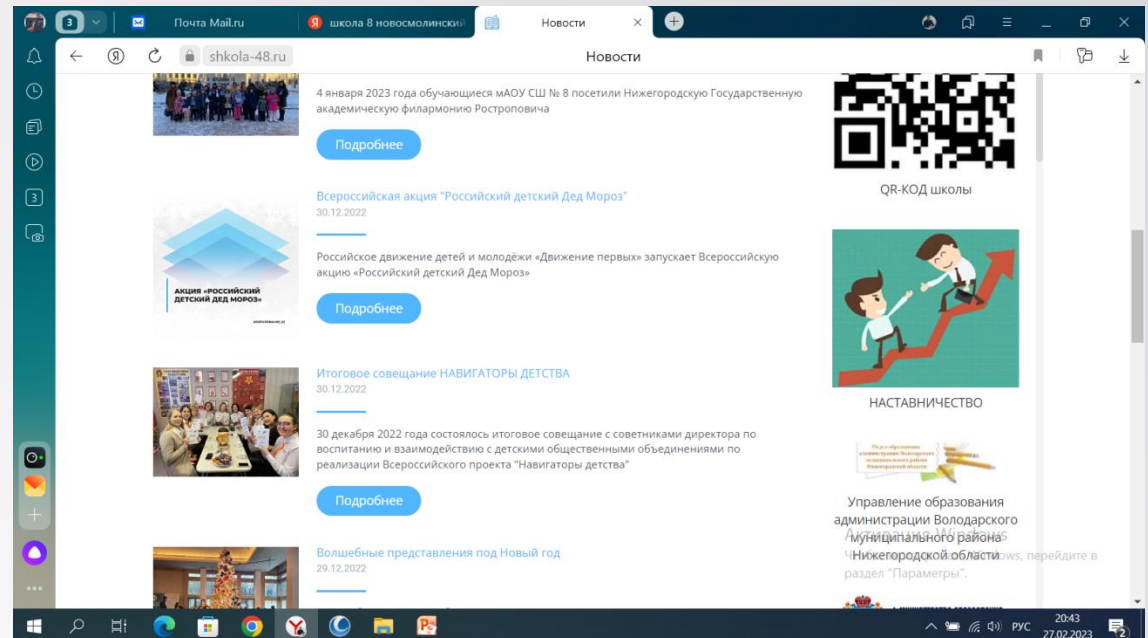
3

Почта Mail.ru

школа 8 новосмолинский

Новости

shkola-48.ru

Новости

4 января 2023 года обучающиеся мАОУ СШ № 8 посетили Нижегородскую Государственную академическую филармонию Ростроповича

Подробнее

Всероссийская акция "Российский детский Дед Мороз"

30.12.2022

АКЦИЯ «РОССИЙСКИЙ ДЕТСКИЙ ДЕД МОРОЗ»

Российское движение детей и молодёжи «Движение первых» запускает Всероссийскую акцию «Российский детский Дед Мороз»

Подробнее

Итоговое совещание НАВИГАТОРЫ ДЕТСТВА

30.12.2022

30 декабря 2022 года состоялось итоговое совещание с советниками директора по воспитанию и взаимодействию с детскими общественными объединениями по реализации Всероссийского проекта "Навигаторы детства"

Подробнее

Волшебные представления под Новый год

29.12.2022

QR-КОД школы

НАСТАВНИЧЕСТВО

Управление образования администрации Володарского муниципального района Нижегородской области

Активация Windows
Чтобы активировать Windows, перейдите в раздел "Параметры".

РУС

20:43
27.02.2023

2